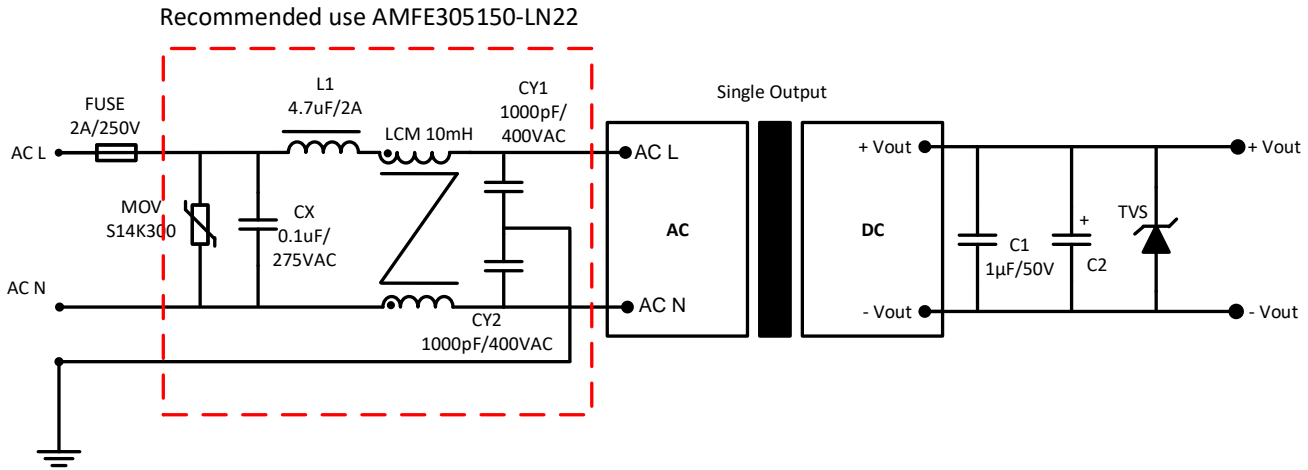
Recommended use AMFE305150-LN22

FUSE
2A/250V

AC L

MOV
S14K300

L1
4.7uF/2A

CX
0.1uF/
275VAC

LCM 10mH

CY1
1000pF/
400VAC

AC N

CY2
1000pF/400VAC

AC L

AC

AC N

Single Output

DC

+ Vout

- Vout

C1
1μF/50V

+
C2

TVS

+ Vout

- Vout